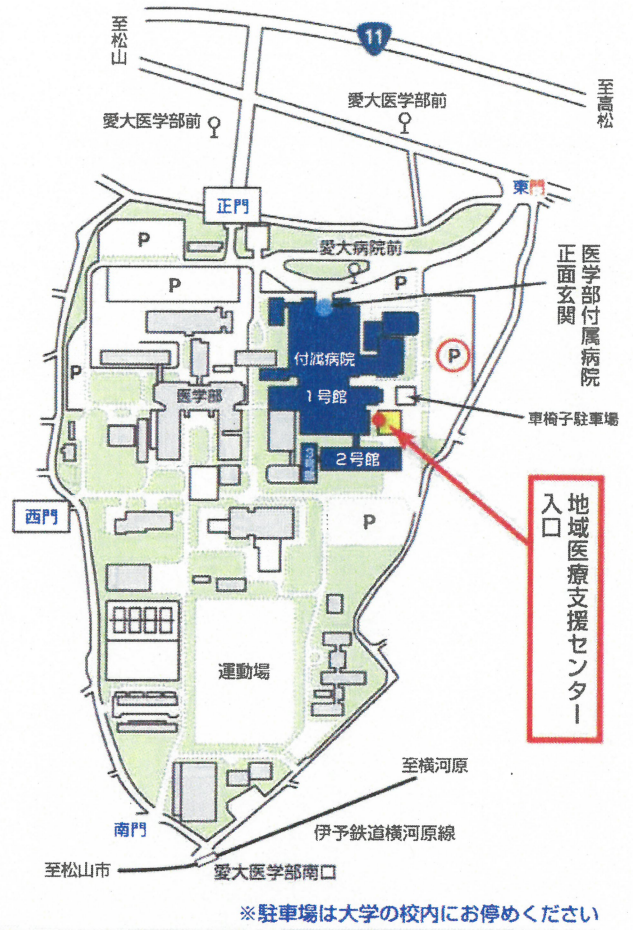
至松山

11

至高松

愛大医学部前

愛大医学部前

東門

正門

P

愛大病院前

医学部付属病院正面玄関

P

P

P

付属病院

P

医学部

1号館

車椅子駐車場

3号館

2号館

西門

P

地域医療支援センター入口

運動場

至横河原

南門

伊予鉄道横河原線

至松山市

愛大医学部南口

※駐車場は大学の校内にお停めください